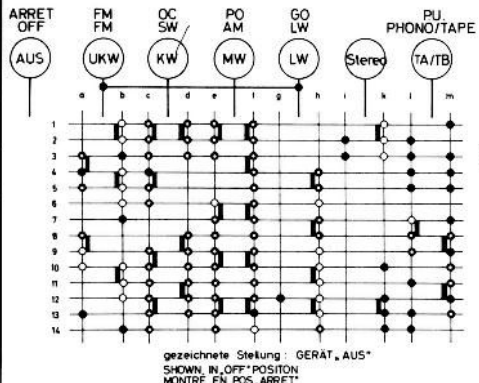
ARRET OFF
AUS

FM FM
UKW

OC SW
KW

PO AM
MW

GO LW
LW

Stereo

PU PHONO/TAPE
TA/TB

a b c d e f g h i k l m

1
2
3
4
5
6
7
8
9
10
11
12
13
14

gezeichnete Stellung : GERÄT „AUS"
SHOWN IN „OFF" POSITON
MONTRE EN POS. ARRET"